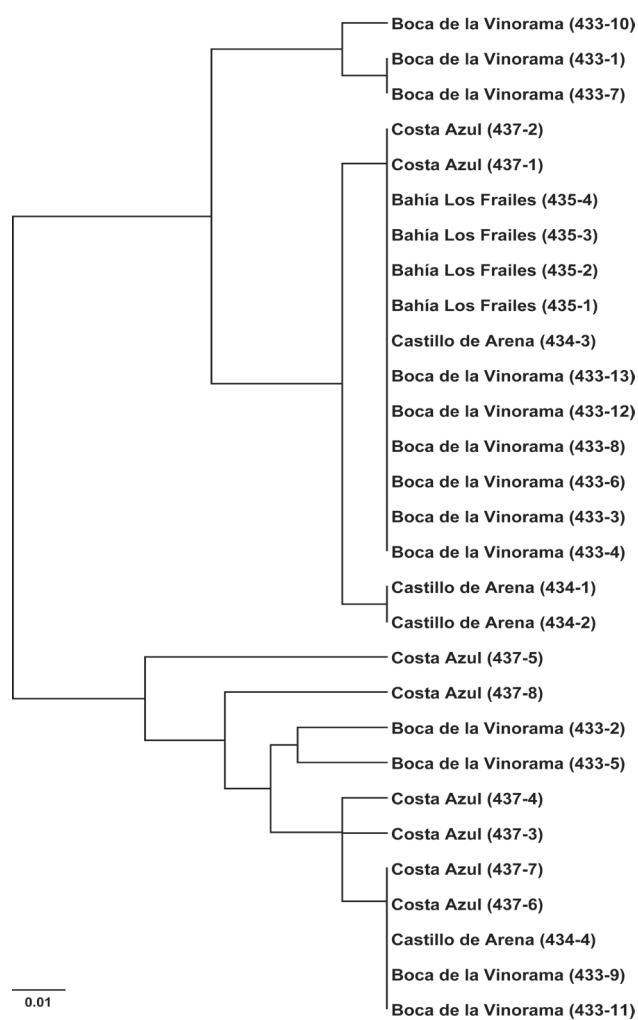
Boca de la Vinorama (433-10)
Boca de la Vinorama (433-1)
Boca de la Vinorama (433-7)
Costa Azul (437-2)
Costa Azul (437-1)
Bahía Los Frailes (435-4)
Bahía Los Frailes (435-3)
Bahía Los Frailes (435-2)
Bahía Los Frailes (435-1)
Castillo de Arena (434-3)
Boca de la Vinorama (433-13)
Boca de la Vinorama (433-12)
Boca de la Vinorama (433-8)
Boca de la Vinorama (433-6)
Boca de la Vinorama (433-3)
Boca de la Vinorama (433-4)
Castillo de Arena (434-1)
Castillo de Arena (434-2)
Costa Azul (437-5)
Costa Azul (437-8)
Boca de la Vinorama (433-2)
Boca de la Vinorama (433-5)
Costa Azul (437-4)
Costa Azul (437-3)
Costa Azul (437-7)
Costa Azul (437-6)
Castillo de Arena (434-4)
Boca de la Vinorama (433-9)
Boca de la Vinorama (433-11)
0.01